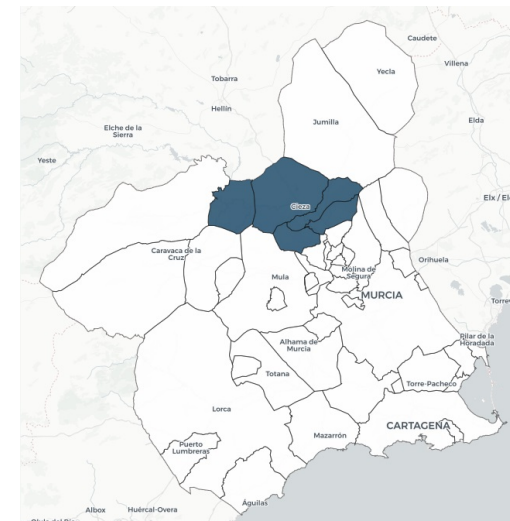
Caudete
Villena
Yecla
Tobarra
Hellín
Jumilla
Elda
Elche de la Sierra
Yeste
Cieza
Elx / El
Caravaca de la Cruz
Orihuela
Molina de Segura
Mula
MURCIA
Torre
Alhama de Murcia
Pilar de la Horadada
Totana
Torre-Pacheco
Lorca
CARTAGENA
Mazarrón
Puerto Lumbreras
Águilas
Albox
Huércal-Overa
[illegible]